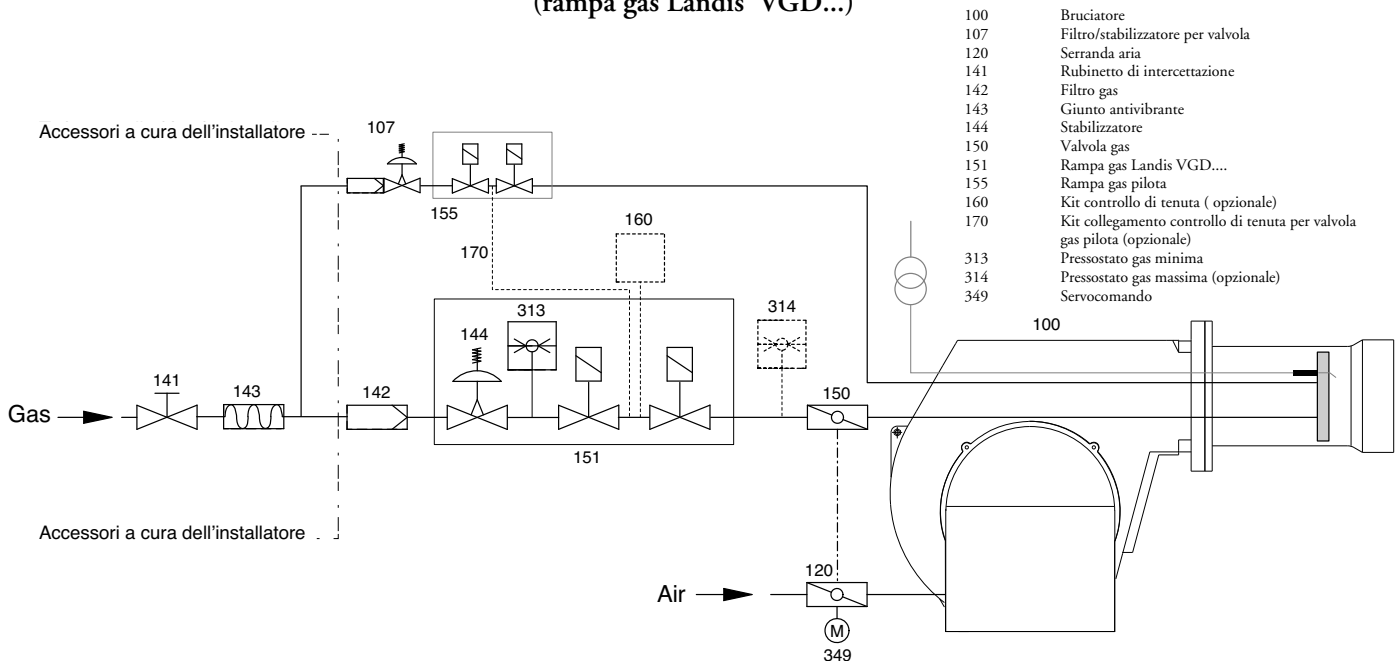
(rampa gas Landis VGD...)

| | |
|---|---|
| 100 | Bruciatore |
| 107 | Filtro/stabilizzatore per valvola |
| 120 | Serranda aria |
| 141 | Rubinetto di intercettazione |
| 142 | Filtro gas |
| 143 | Giunto antivibrante |
| 144 | Stabilizzatore |
| 150 | Valvola gas |
| 151 | Rampa gas Landis VGD.... |
| 155 | Rampa gas pilota |
| 160 | Kit controllo di tenuta ( opzionale) |
| 170 | Kit collegamento controllo di tenuta per valvola gas pilota (opzionale) |
| 313 | Pressostato gas minima |
| 314 | Pressostato gas massima (opzionale) |
| 349 | Servocomando |

Accessori a cura dell'installatore

107

155

160

170

313

314

144

100

141

143

142

150

Gas

151

Accessori a cura dell'installatore

120

Air

M

349